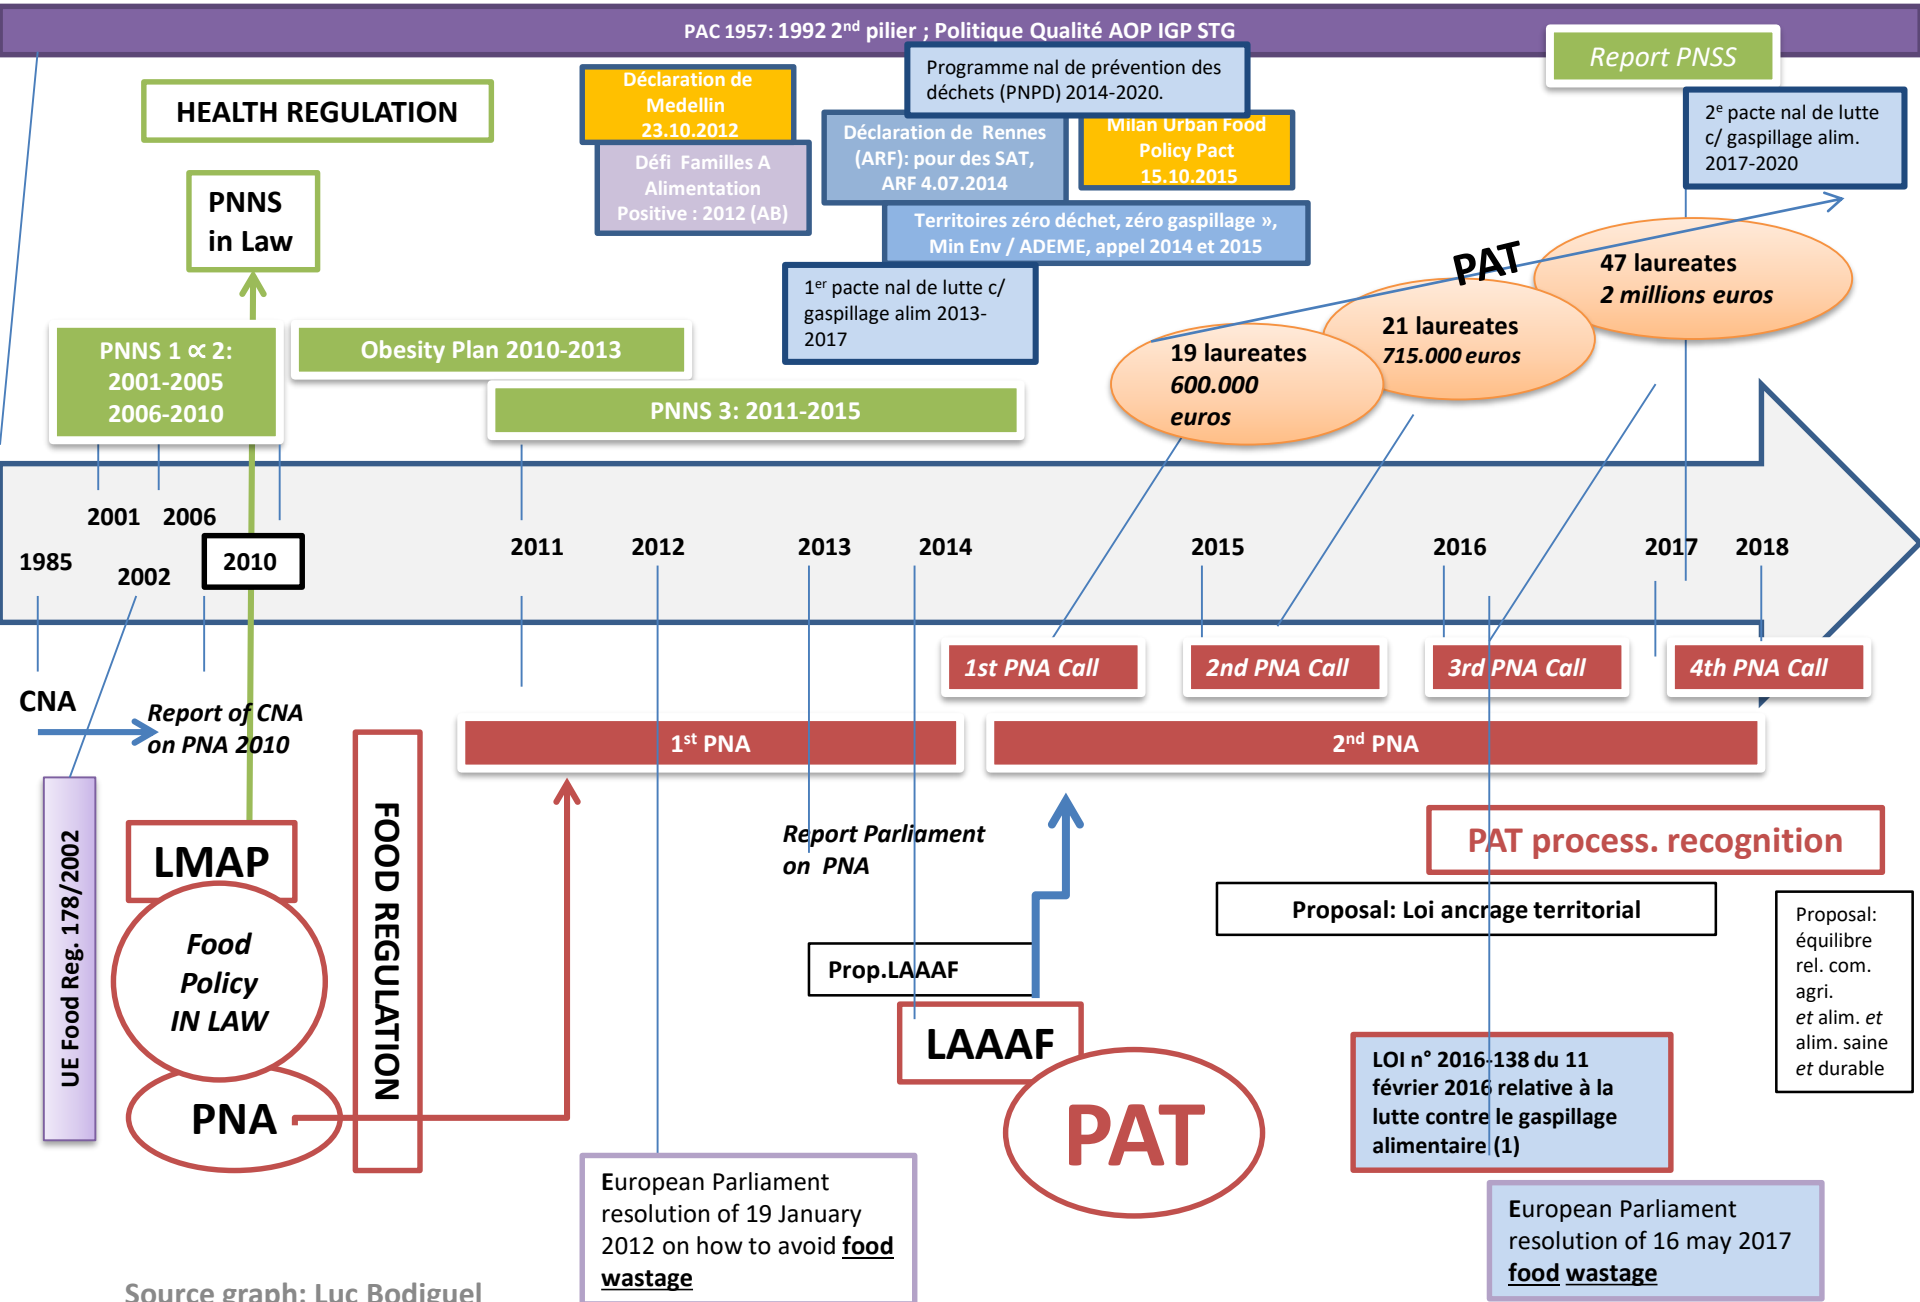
PAC 1957: 1992 2$^{nd}$ pilier ; Politique Qualité AOP IGP STG

HEALTH REGULATION

Déclaration de Medellin 23.10.2012

Défi Familles A Alimentation Positive : 2012 (AB)

Programme nal de prévention des déchets (PNPD) 2014-2020.

Déclaration de Rennes (ARF): pour des SAT, ARF 4.07.2014

Milan Urban Food Policy Pact 15.10.2015

Territoires zéro déchet, zéro gaspillage », Min Env / ADEME, appel 2014 et 2015

Report PNSS

2$^{e}$ pacte nal de lutte c/ gaspillage alim. 2017-2020

PNNS in Law

1$^{er}$ pacte nal de lutte c/ gaspillage alim 2013-2017

PAT

47 laureates 2 millions euros

21 laureates 715.000 euros

19 laureates 600.000 euros

PNNS 1 ∝ 2: 2001-2005 2006-2010

Obesity Plan 2010-2013

PNNS 3: 2011-2015

2001 2006

1985 2002 2010

2011 2012 2013 2014 2015 2016 2017 2018

1st PNA Call

2nd PNA Call

3rd PNA Call

4th PNA Call

CNA

Report of CNA on PNA 2010

1$^{st}$ PNA

2$^{nd}$ PNA

UE Food Reg. 178/2002

LMAP

Food Policy IN LAW

PNA

FOOD REGULATION

Report Parliament on PNA

PAT process. recognition

Proposal: Loi ancrage territorial

Proposal: équilibre rel. com. agri. et alim. et alim. saine et durable

Prop.LAAAF

LAAAF

PAT

LOI n° 2016-138 du 11 février 2016 relative à la lutte contre le gaspillage alimentaire (1)

European Parliament resolution of 19 January 2012 on how to avoid food wastage

European Parliament resolution of 16 may 2017 food wastage

Source graph: Luc Bodiguel